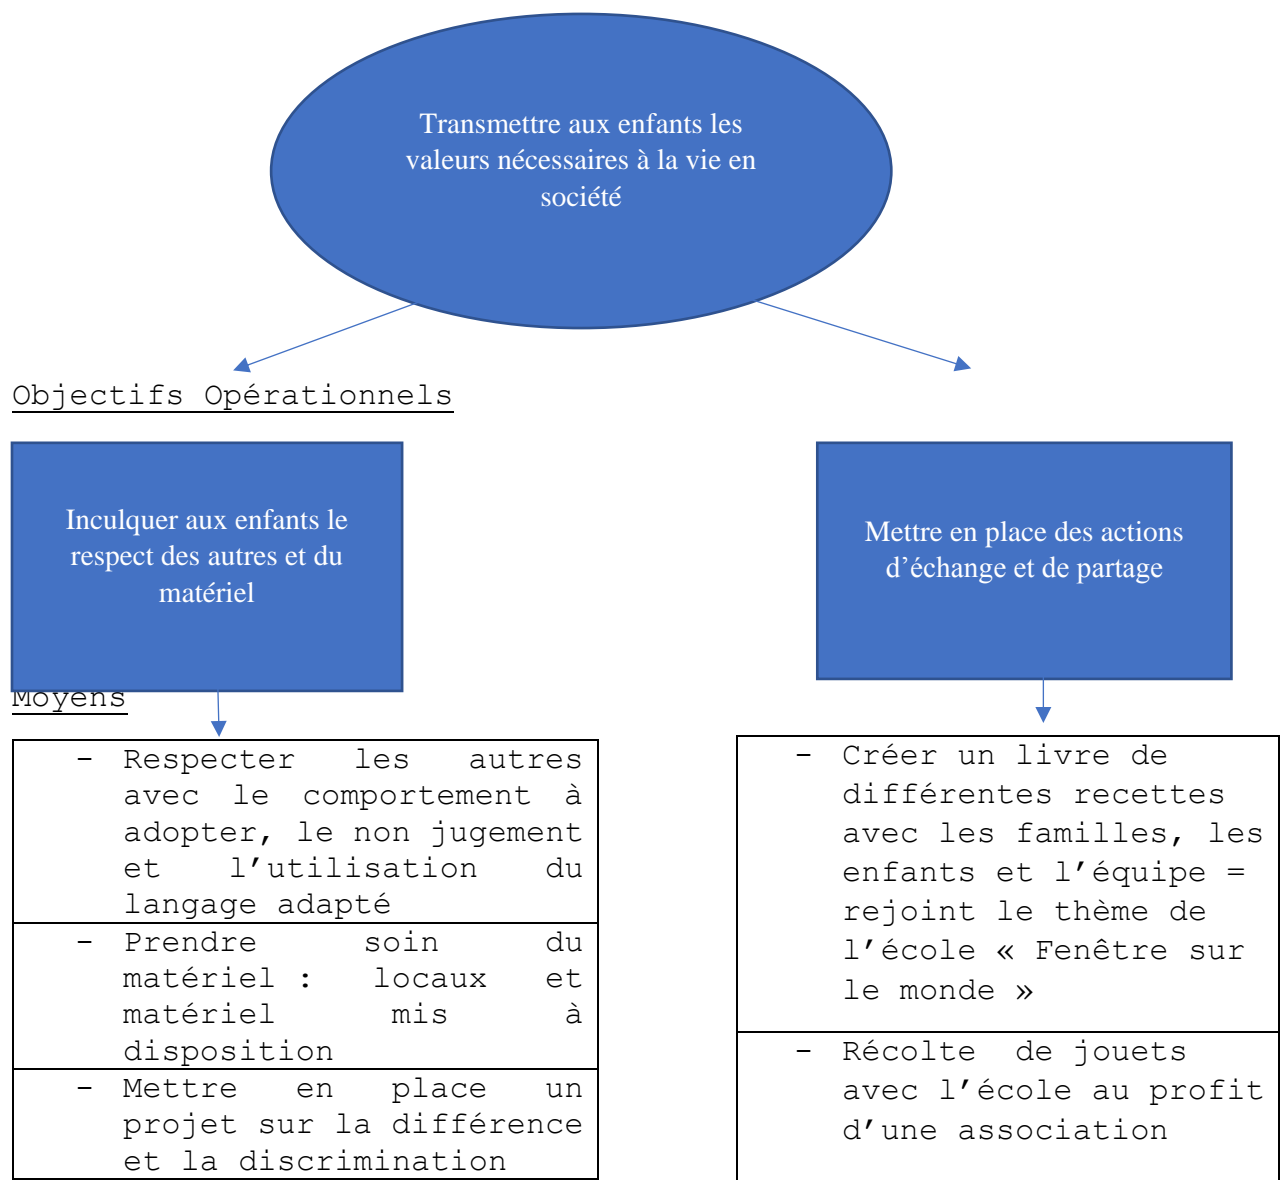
Transmettre aux enfants les valeurs nécessaires à la vie en société

Objectifs Opérationnels

Inculquer aux enfants le respect des autres et du matériel

Mettre en place des actions d’échange et de partage

Moyens

- Respecter les autres avec le comportement à adopter, le non jugement et l’utilisation du langage adapté

- Prendre soin du matériel : locaux et matériel mis à disposition

- Mettre en place un projet sur la différence et la discrimination

- Créer un livre de différentes recettes avec les familles, les enfants et l’équipe = rejoint le thème de l’école « Fenêtre sur le monde »

- Récolte de jouets avec l’école au profit d’une association